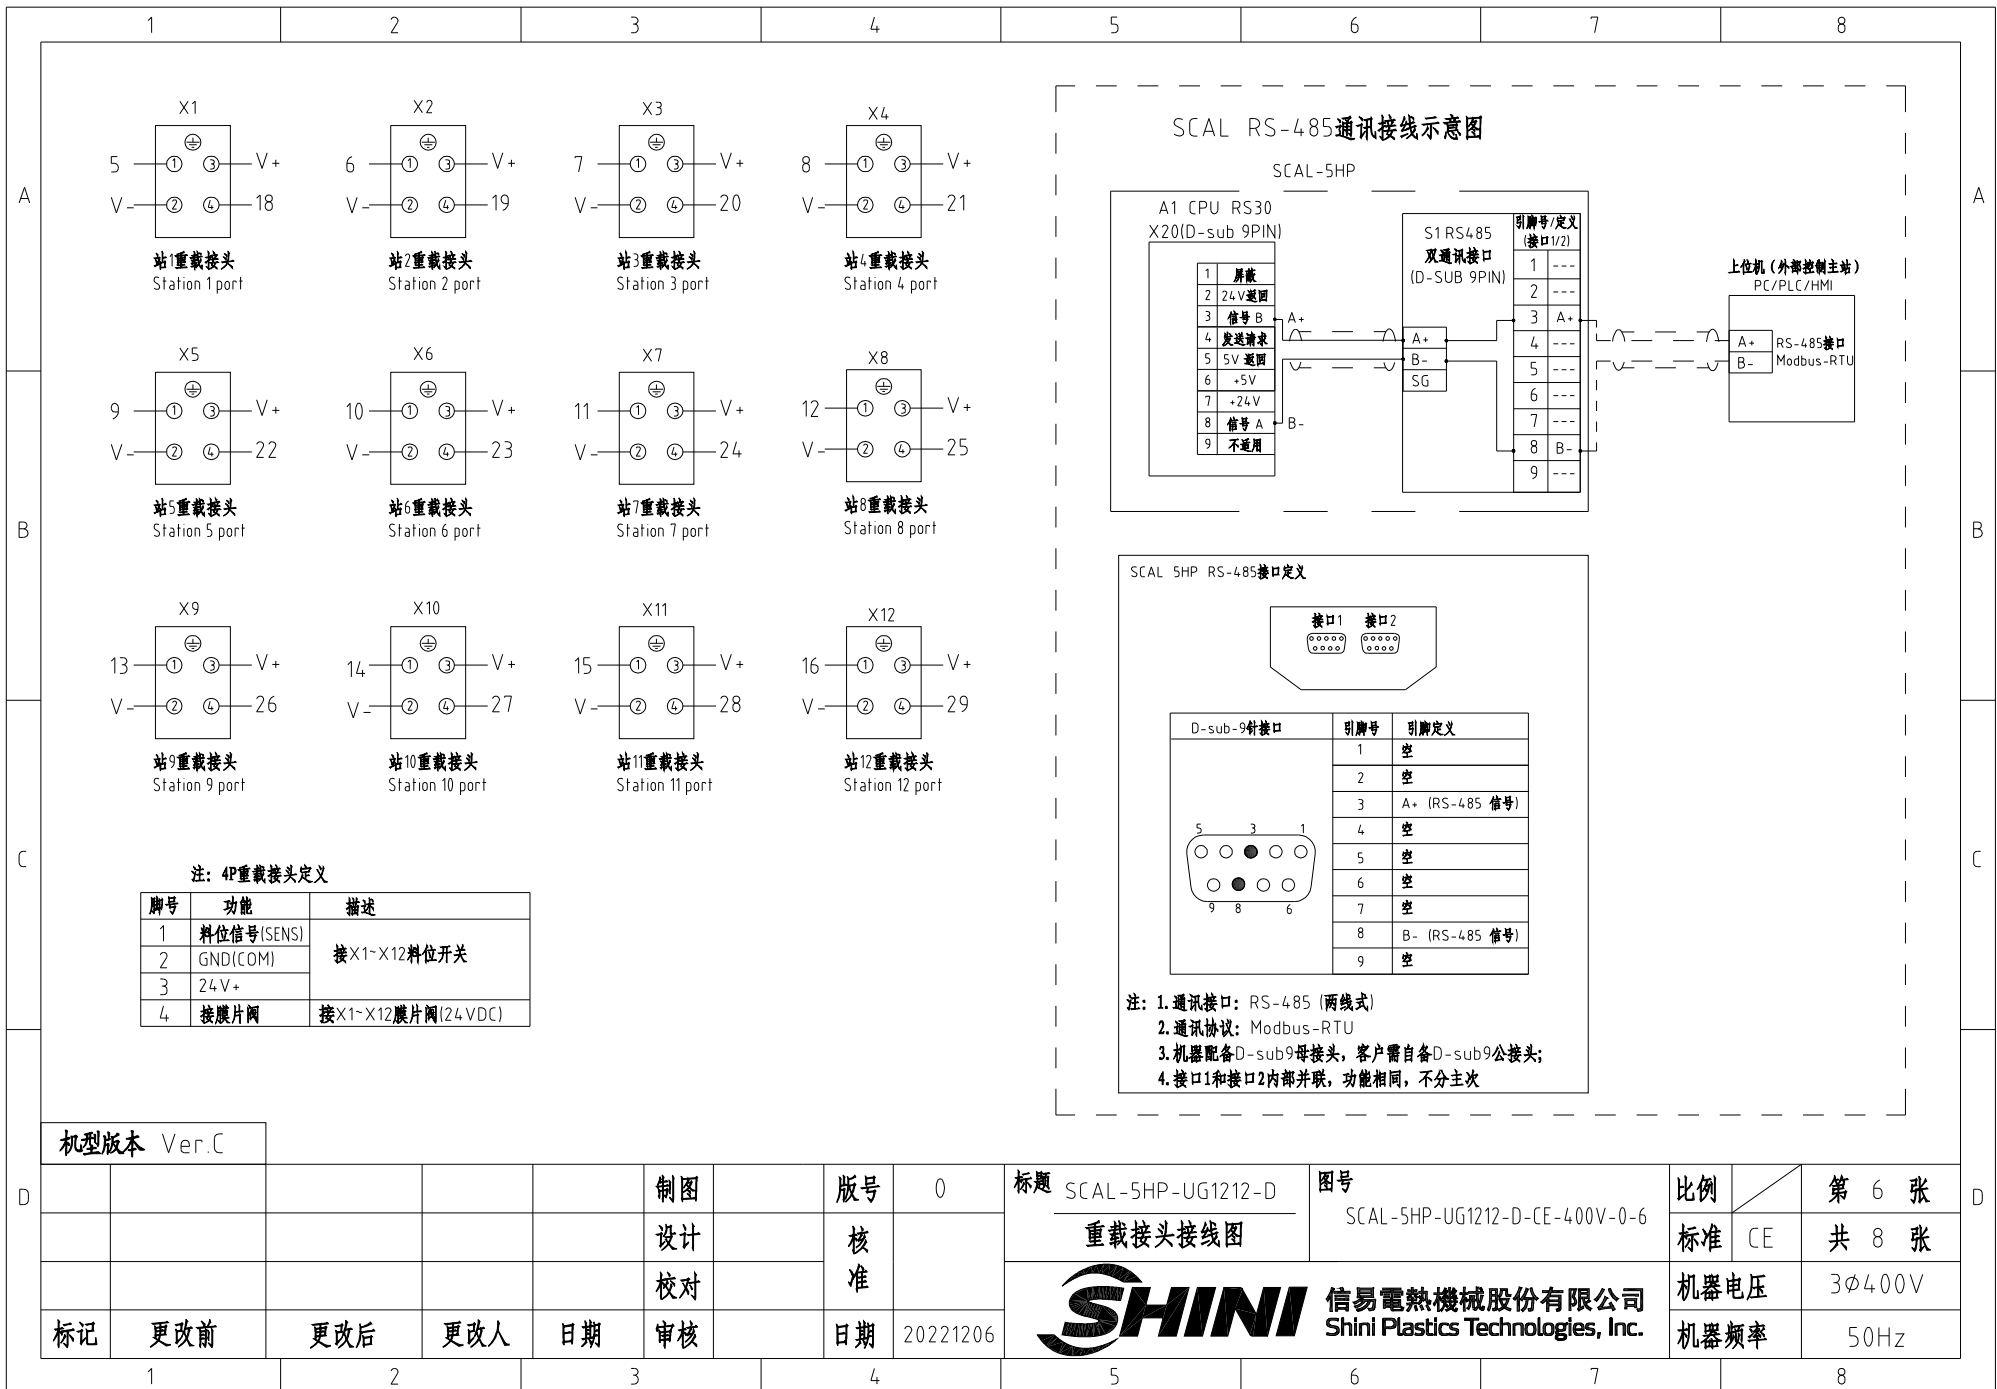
1 2 3 4 5 6 7 8

A

X1
5 ① ③ V+
V- ② ④ 18
站1重载接头
Station 1 port

X2
6 ① ③ V+
V- ② ④ 19
站2重载接头
Station 2 port

X3
7 ① ③ V+
V- ② ④ 20
站3重载接头
Station 3 port

X4
8 ① ③ V+
V- ② ④ 21
站4重载接头
Station 4 port

X5
9 ① ③ V+
V- ② ④ 22
站5重载接头
Station 5 port

X6
10 ① ③ V+
V- ② ④ 23
站6重载接头
Station 6 port

X7
11 ① ③ V+
V- ② ④ 24
站7重载接头
Station 7 port

X8
12 ① ③ V+
V- ② ④ 25
站8重载接头
Station 8 port

X9
13 ① ③ V+
V- ② ④ 26
站9重载接头
Station 9 port

X10
14 ① ③ V+
V- ② ④ 27
站10重载接头
Station 10 port

X11
15 ① ③ V+
V- ② ④ 28
站11重载接头
Station 11 port

X12
16 ① ③ V+
V- ② ④ 29
站12重载接头
Station 12 port

注：4P重载接头定义

| 脚号 | 功能 | 描述 |
|---|---|---|
| 1 | 料位信号(SENS) | 接X1~X12料位开关 |
| 2 | GND(COM) | |
| 3 | 24V+ | |
| 4 | 接膜片阀 | 接X1~X12膜片阀(24VDC) |

SCAL RS-485通讯接线示意图
SCAL-5HP
A1 CPU RS30
X20(D-sub 9PIN)

| 1 | 屏蔽 |
|---|---|
| 2 | 24V返回 |
| 3 | 信号 B |
| 4 | 发送请求 |
| 5 | 5V 返回 |
| 6 | +5V |
| 7 | +24V |
| 8 | 信号 A |
| 9 | 不适用 |

A+
B-
S1 RS485
双通讯接口
(D-SUB 9PIN)
A+
B-
SG
引脚号/定义
(接口1/2)

| 1 | --- |
|---|---|
| 2 | --- |
| 3 | A+ |
| 4 | --- |
| 5 | --- |
| 6 | --- |
| 7 | --- |
| 8 | B- |
| 9 | --- |

上位机（外部控制主站）
PC/PLC/HMI
A+
B-
RS-485接口
Modbus-RTU

SCAL 5HP RS-485接口定义
接口1 接口2

| D-sub-9针接口 | 引脚号 | 引脚定义 |
|---|---|---|
| | 1 | 空 |
| | 2 | 空 |
| | 3 | A+ (RS-485 信号) |
| | 4 | 空 |
| | 5 | 空 |
| | 6 | 空 |
| | 7 | 空 |
| | 8 | B- (RS-485 信号) |
| | 9 | 空 |

5 3 1
9 8 6

注：1.通讯接口：RS-485 (两线式)
2.通讯协议：Modbus-RTU
3.机器配备D-sub9母接头，客户需自备D-sub9公接头；
4.接口1和接口2内部并联，功能相同，不分主次

机型版本 Ver.C

制图 版号 0 标题 SCAL-5HP-UG1212-D 图号 SCAL-5HP-UG1212-D-CE-400V-0-6 比例 第 6 张
设计 核准 重载接头接线图 标准 CE 共 8 张
校对 机器电压 3Φ400V
标记 更改前 更改后 更改人 日期 审核 日期 20221206 SHINI 信易電熱機械股份有限公司 Shini Plastics Technologies, Inc. 机器频率 50Hz

B C D